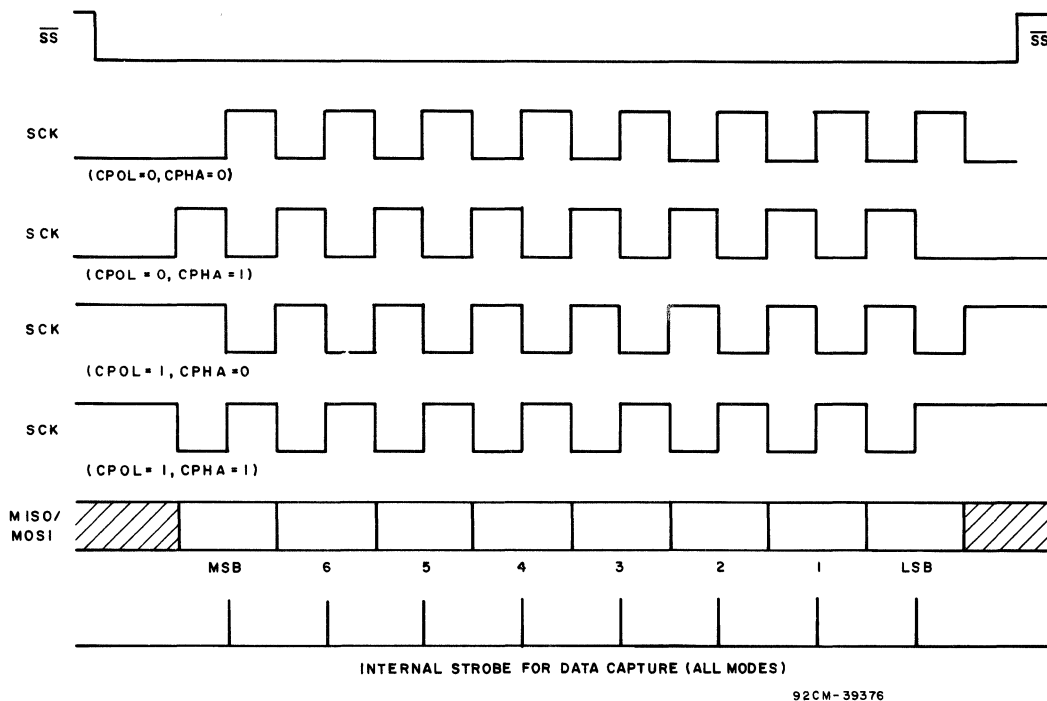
$\overline{SS}$

$\overline{SS}$

SCK

(CPOL=0, CPHA=0)

SCK

(CPOL = 0, CPHA = 1)

SCK

(CPOL= 1, CPHA =0

SCK

(CPOL= 1, CPHA = 1)

MISO/
MOSI

MSB 6 5 4 3 2 1 LSB

INTERNAL STROBE FOR DATA CAPTURE (ALL MODES)

92CM-39376